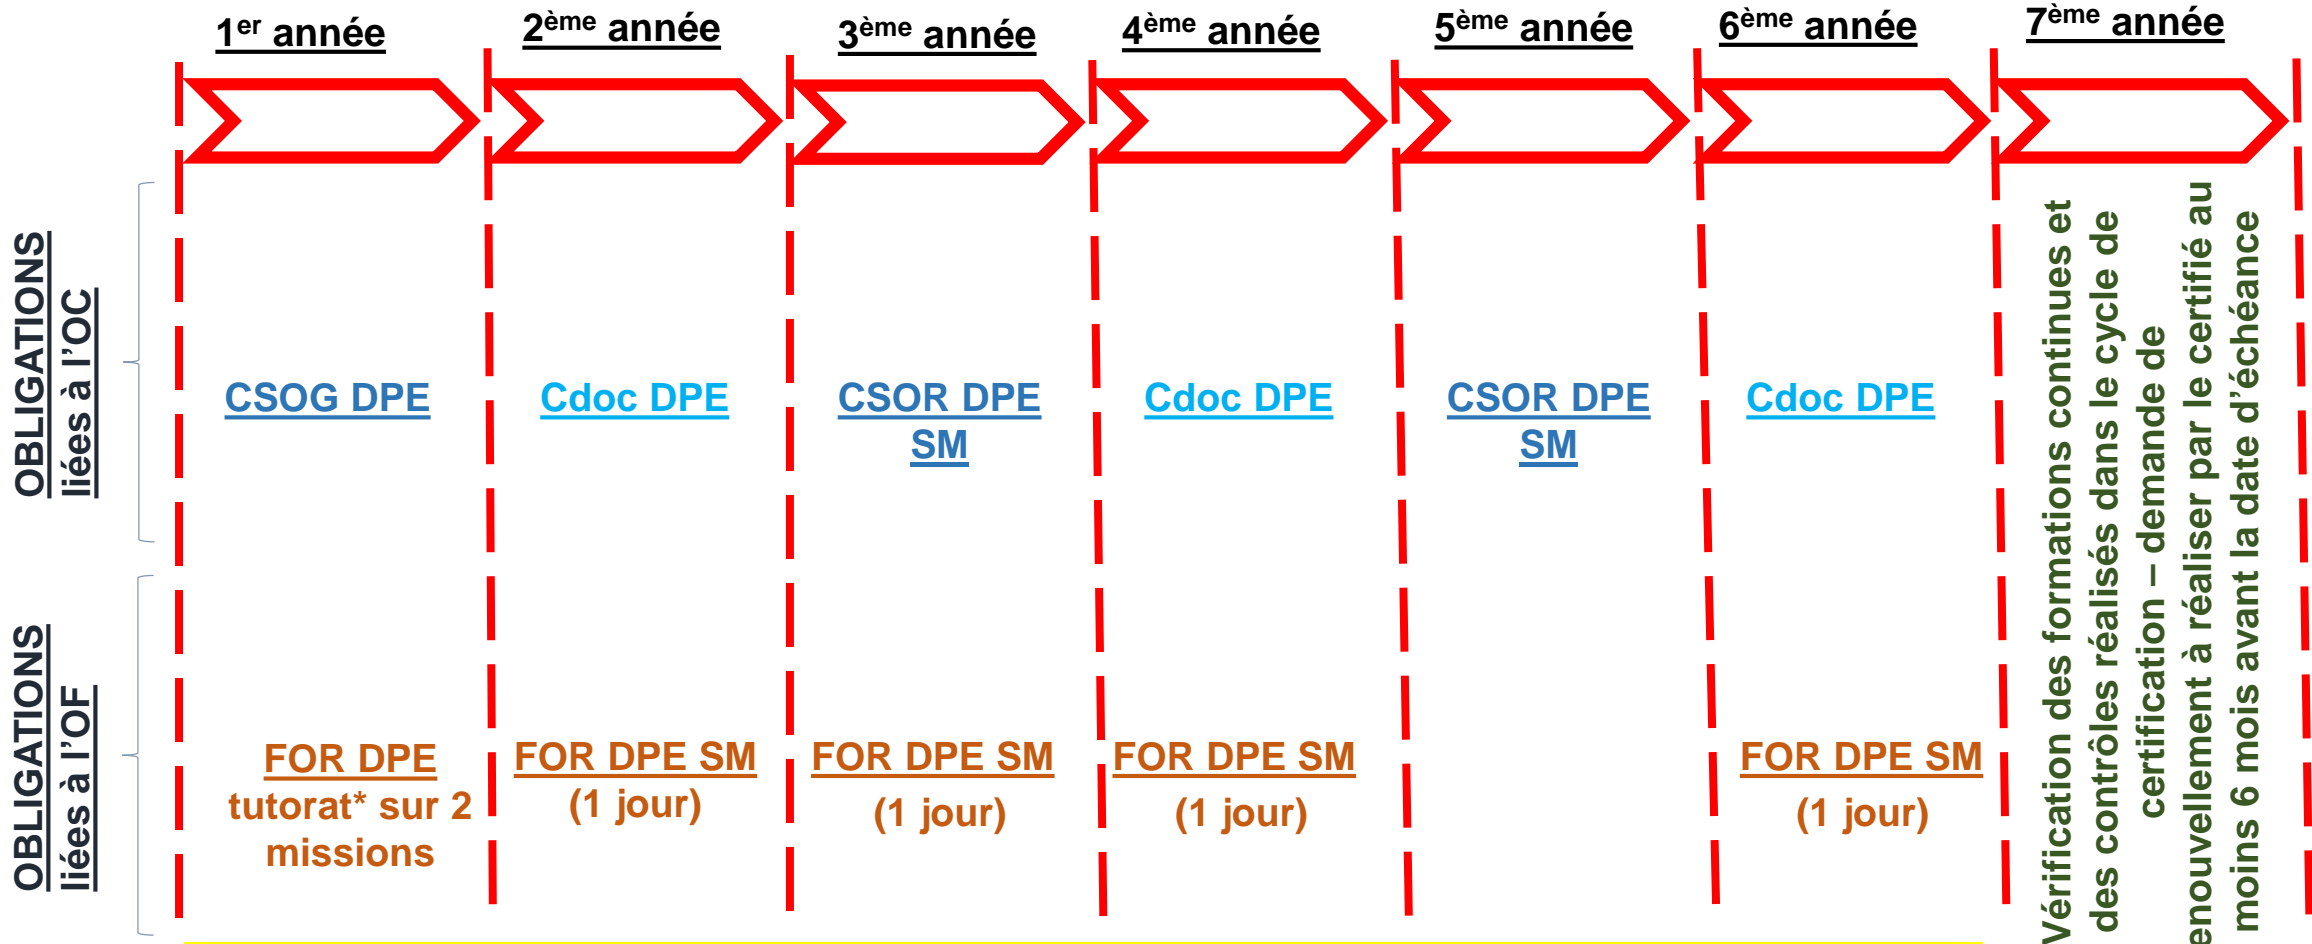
$1^{er}$ année

$2^{ème}$ année

$3^{ème}$ année

$4^{ème}$ année

$5^{ème}$ année

$6^{ème}$ année

$7^{ème}$ année

OBLIGATIONS liées à l'OC

CSOG DPE

Cdoc DPE

CSOR DPE SM

Cdoc DPE

CSOR DPE SM

Cdoc DPE

OBLIGATIONS liées à l'OF

FOR DPE tutorat* sur 2 missions

FOR DPE SM (1 jour)

FOR DPE SM (1 jour)

FOR DPE SM (1 jour)

FOR DPE SM (1 jour)

Vérification des formations continues et des contrôles réalisés dans le cycle de certification – demande de renouvellement à réaliser par le certifié au moins 6 mois avant la date d'échéance